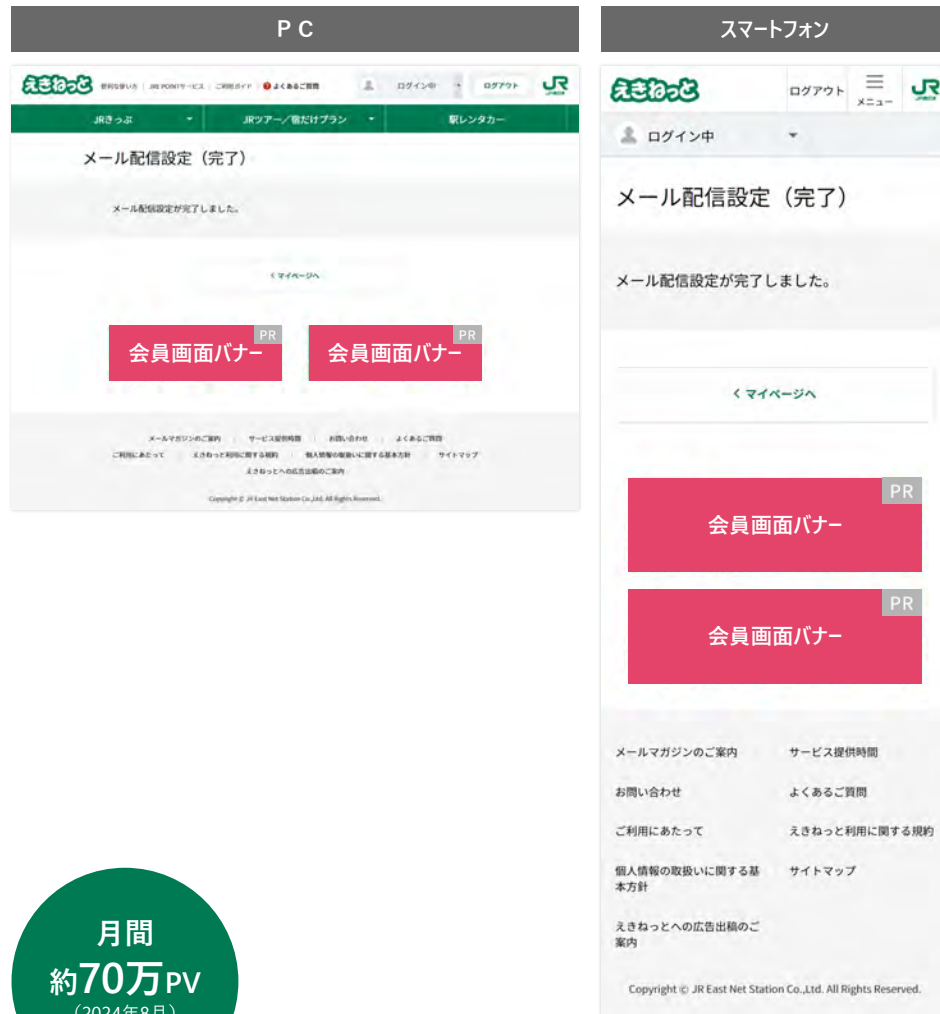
PC

えきねっと 便利な使い方 | JRE POINTサービス | ご利用ガイド | よくあるご質問 ログイン中 ログアウト JR

JRきっぷ JRツアー／宿だけプラン 駅レンタカー

メール配信設定（完了）

メール配信設定が完了しました。

< マイページへ

会員画面バナー PR

会員画面バナー PR

メールマガジンのご案内 | サービス提供時間 | お問い合わせ | よくあるご質問

ご利用にあたって | えきねっと利用に関する規約 | 個人情報の取扱いに関する基本方針 | サイトマップ

えきねっとへの広告出稿のご案内

Copyright © JR East Net Station Co.,Ltd. All Rights Reserved.

月間
約70万PV
（2024年8月）

スマートフォン

えきねっと ログアウト メニュー JR

ログイン中

メール配信設定（完了）

メール配信設定が完了しました。

< マイページへ

PR
会員画面バナー

PR
会員画面バナー

メールマガジンのご案内
サービス提供時間
お問い合わせ
よくあるご質問
ご利用にあたって
えきねっと利用に関する規約
個人情報の取扱いに関する基本方針
サイトマップ
えきねっとへの広告出稿のご案内

Copyright © JR East Net Station Co.,Ltd. All Rights Reserved.